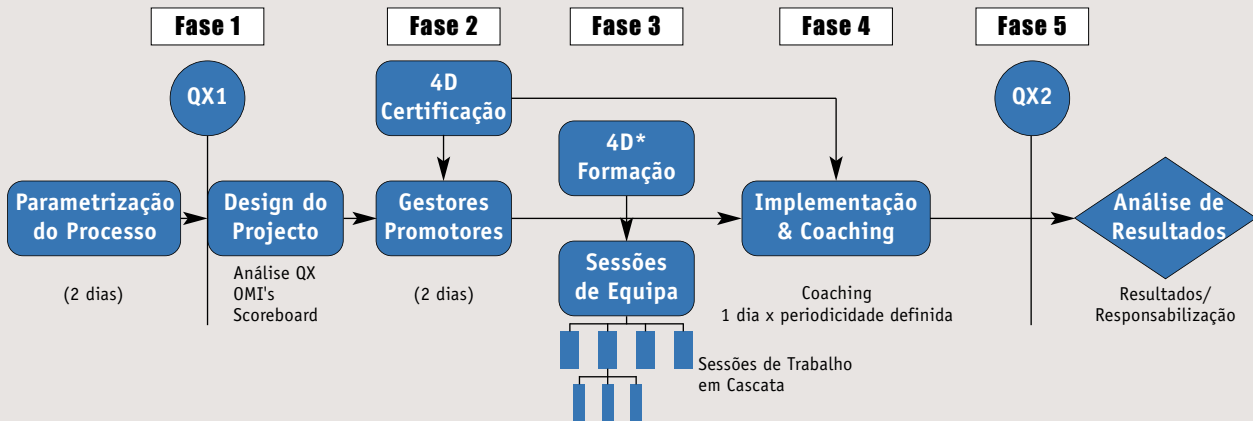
Fase 1

Fase 2

Fase 3

Fase 4

Fase 5

QX1

4D Certificação

4D* Formação

QX2

Parametrização do Processo

(2 dias)

Design do Projecto

Análise QX
OMI's
Scoreboard

Gestores Promotores

(2 dias)

Sessões de Equipa

Sessões de Trabalho em Cascata

Implementação & Coaching

Coaching
1 dia x periodicidade definida

Análise de Resultados

Resultados/
Responsabilização